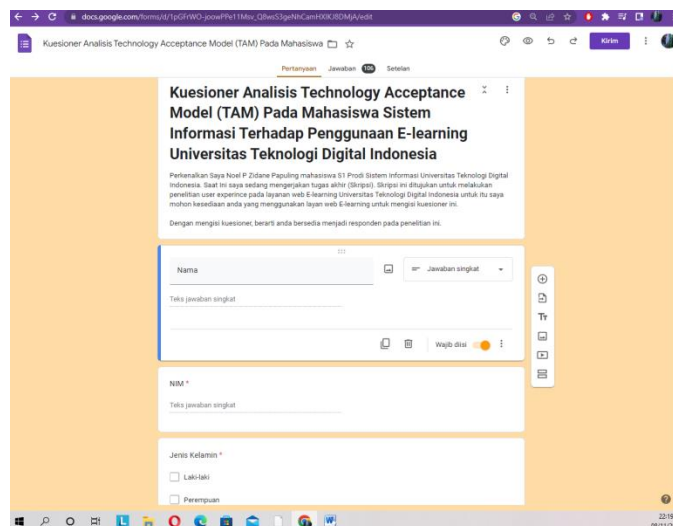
docs.google.com/forms/d/1pGFrWO-joowPPe11Msv_Q8ws53geNhCamHXIKJ8DMjA/edit

Kuesioner Analisis Technology Acceptance Model (TAM) Pada Mahasiswa

Kirim

Pertanyaan Jawaban 106 Setelan

Kuesioner Analisis Technology Acceptance Model (TAM) Pada Mahasiswa Sistem Informasi Terhadap Penggunaan E-learning Universitas Teknologi Digital Indonesia

Perkenalkan Saya Noel P Zidane Papuling mahasiswa S1 Prodi Sistem Informasi Universitas Teknologi Digital Indonesia. Saat Ini saya sedang mengerjakan tugas akhir (Skripsi). Skripsi ini ditujukan untuk melakukan penelitian user experince pada layanan web E-learning Universitas Teknologi Digital Indonesia untuk itu saya mohon kesediaan anda yang menggunakan layan web E-learning untuk mengisi kuesioner ini.

Dengan mengisi kuesioner, berarti anda bersedia menjadi responden pada penelitian ini.

Nama

Jawaban singkat

Teks jawaban singkat

Wajib diisi

NIM *

Teks jawaban singkat

Jenis Kelamin *

Laki-laki

Perempuan

22:19